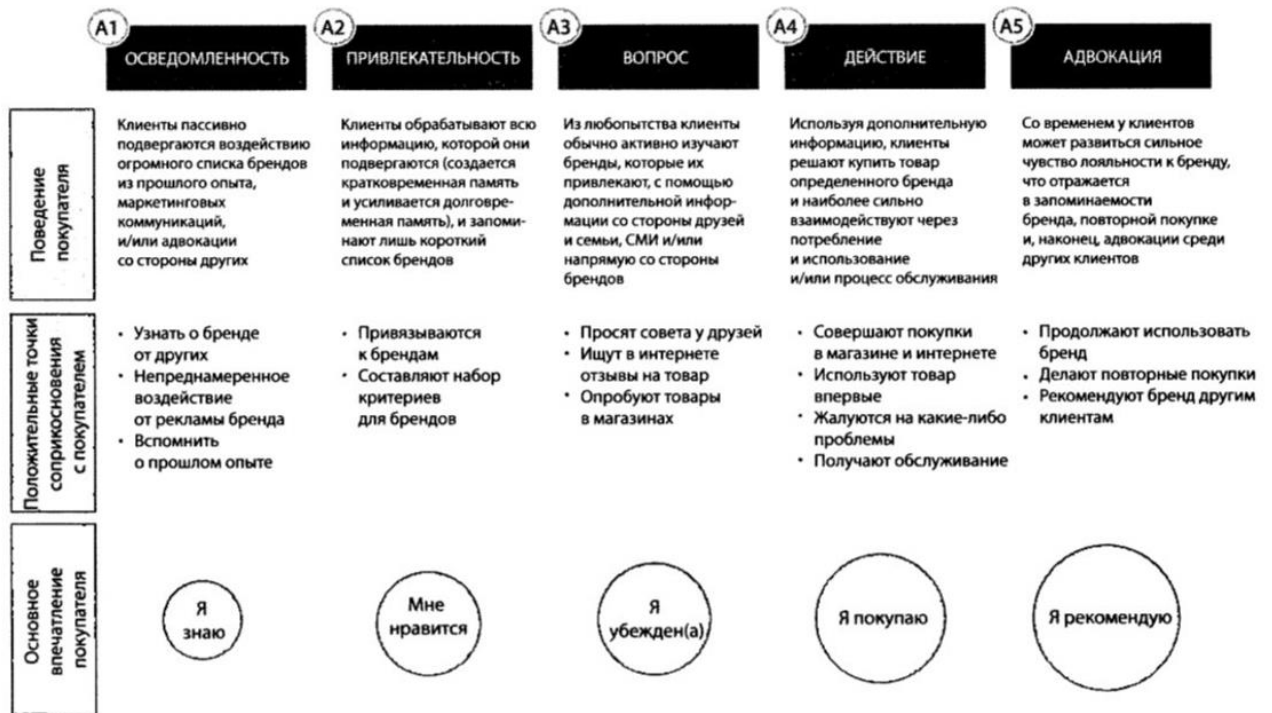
| | A1 ОСВЕДОМЛЕННОСТЬ | A2 ПРИВЛЕКАТЕЛЬНОСТЬ | A3 ВОПРОС | A4 ДЕЙСТВИЕ | A5 АДВОКАЦИЯ |
|---|---|---|---|---|---|
| Поведение покупателя | Клиенты пассивно подвергаются воздействию огромного списка брендов из прошлого опыта, маркетинговых коммуникаций, и/или адвокации со стороны других | Клиенты обрабатывают всю информацию, которой они подвергаются (создается кратковременная память и усиливается долговременная память), и запоминают лишь короткий список брендов | Из любопытства клиенты обычно активно изучают бренды, которые их привлекают, с помощью дополнительной информации со стороны друзей и семьи, СМИ и/или напрямую со стороны брендов | Используя дополнительную информацию, клиенты решают купить товар определенного бренда и наиболее сильно взаимодействуют через потребление и использование и/или процесс обслуживания | Со временем у клиентов может развиться сильное чувство лояльности к бренду, что отражается в запоминаемости бренда, повторной покупке и, наконец, адвокации среди других клиентов |
| Положительные точки соприкосновения с покупателем | • Узнать о бренде от других • Непреднамеренное воздействие от рекламы бренда • Вспомнить о прошлом опыте | • Привязываются к брендам • Составляют набор критериев для брендов | • Просят совета у друзей • Ищут в интернете отзывы на товар • Опробуют товары в магазинах | • Совершают покупки в магазине и интернете • Используют товар впервые • Жалуются на какие-либо проблемы • Получают обслуживание | • Продолжают использовать бренд • Делают повторные покупки • Рекомендуют бренд другим клиентам |
| Основное впечатление покупателя | Я знаю | Мне нравится | Я убежден(а) | Я покупаю | Я рекомендую |